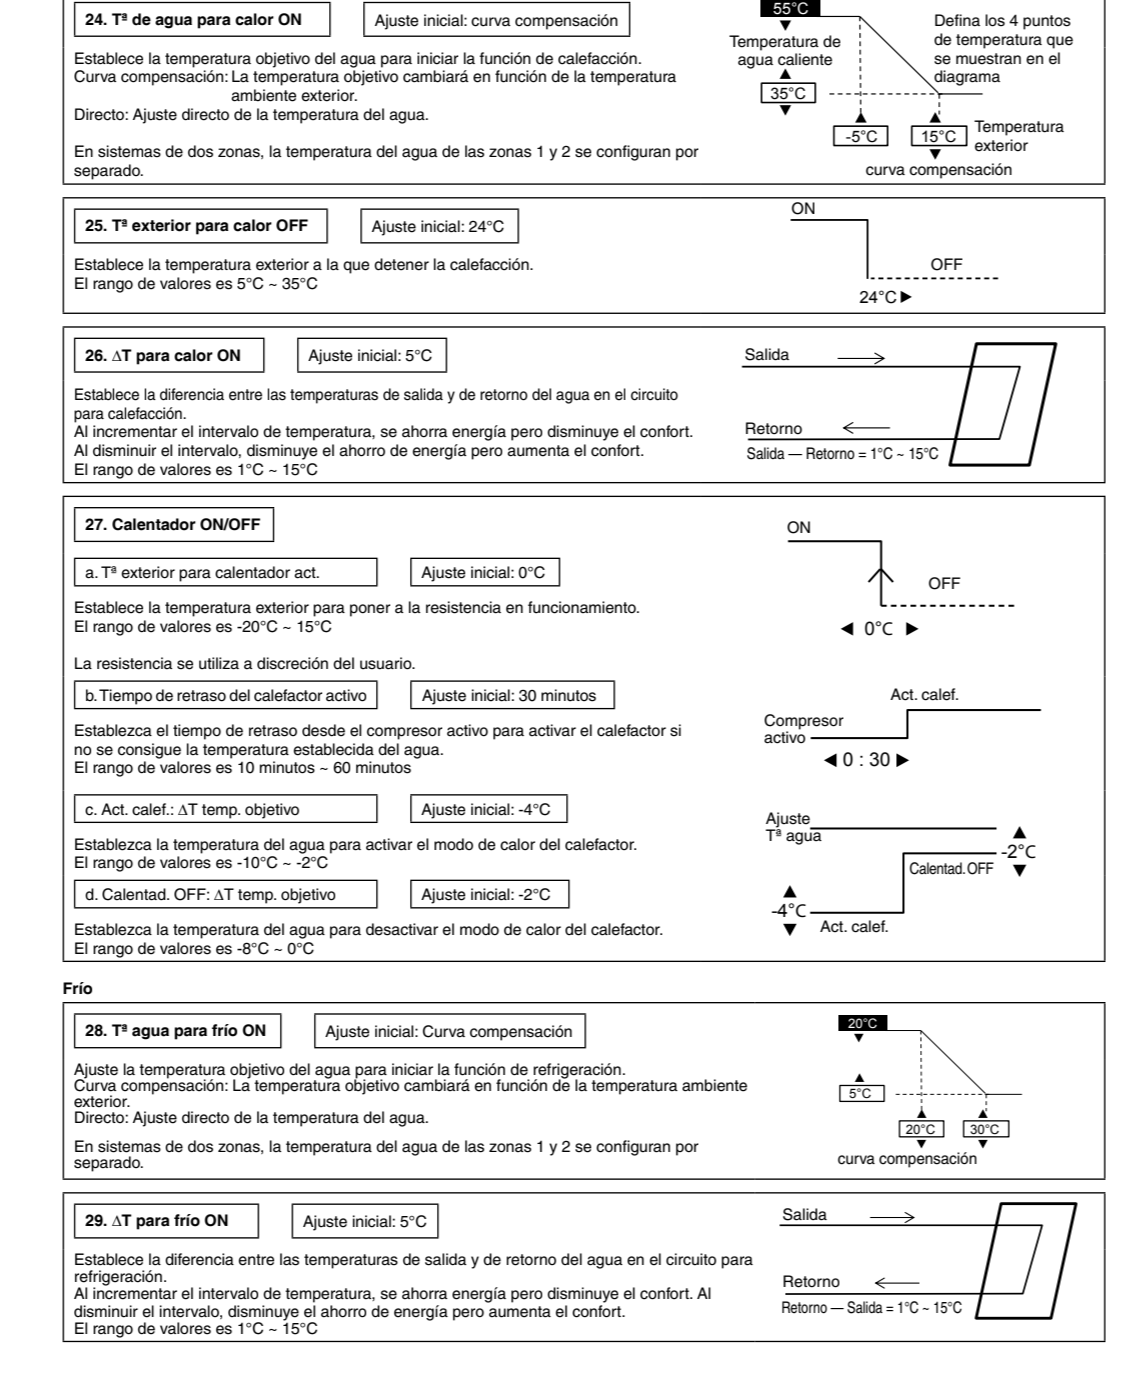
24. Tª de agua para calor ON

Ajuste inicial: curva compensación

Establece la temperatura objetivo del agua para iniciar la función de calefacción.
Curva compensación: La temperatura objetivo cambiará en función de la temperatura ambiente exterior.
Directo: Ajuste directo de la temperatura del agua.

En sistemas de dos zonas, la temperatura del agua de las zonas 1 y 2 se configuran por separado.

55°C
Temperatura de agua caliente
35°C
-5°C
15°C
Temperatura exterior
curva compensación
Defina los 4 puntos de temperatura que se muestran en el diagrama

25. Tª exterior para calor OFF

Ajuste inicial: 24°C

Establece la temperatura exterior a la que detener la calefacción.
El rango de valores es 5°C ~ 35°C

ON
OFF
24°C ▶

26. ΔT para calor ON

Ajuste inicial: 5°C

Establece la diferencia entre las temperaturas de salida y de retorno del agua en el circuito para calefacción.
Al incrementar el intervalo de temperatura, se ahorra energía pero disminuye el confort.
Al disminuir el intervalo, disminuye el ahorro de energía pero aumenta el confort.
El rango de valores es 1°C ~ 15°C

Salida
Retorno
Salida — Retorno = 1°C ~ 15°C

27. Calentador ON/OFF

a. Tª exterior para calentador act.

Ajuste inicial: 0°C

Establece la temperatura exterior para poner a la resistencia en funcionamiento.
El rango de valores es -20°C ~ 15°C

ON
OFF
◀ 0°C ▶

La resistencia se utiliza a discreción del usuario.

b. Tiempo de retraso del calefactor activo

Ajuste inicial: 30 minutos

Establezca el tiempo de retraso desde el compresor activo para activar el calefactor si no se consigue la temperatura establecida del agua.
El rango de valores es 10 minutos ~ 60 minutos

Act. calef.
Compresor activo
◀ 0 : 30 ▶

c. Act. calef.: ΔT temp. objetivo

Ajuste inicial: -4°C

Establezca la temperatura del agua para activar el modo de calor del calefactor.
El rango de valores es -10°C ~ -2°C

d. Calentad. OFF: ΔT temp. objetivo

Ajuste inicial: -2°C

Establezca la temperatura del agua para desactivar el modo de calor del calefactor.
El rango de valores es -8°C ~ 0°C

Ajuste
Tª agua
-2°C
Calentad.OFF
-4°C
Act. calef.

Frío

28. Tª agua para frío ON

Ajuste inicial: Curva compensación

Ajuste la temperatura objetivo del agua para iniciar la función de refrigeración.
Curva compensación: La temperatura objetivo cambiará en función de la temperatura ambiente exterior.
Directo: Ajuste directo de la temperatura del agua.

En sistemas de dos zonas, la temperatura del agua de las zonas 1 y 2 se configuran por separado.

20°C
5°C
20°C
30°C
curva compensación

29. ΔT para frío ON

Ajuste inicial: 5°C

Establece la diferencia entre las temperaturas de salida y de retorno del agua en el circuito para refrigeración.
Al incrementar el intervalo de temperatura, se ahorra energía pero disminuye el confort. Al disminuir el intervalo, disminuye el ahorro de energía pero aumenta el confort.
El rango de valores es 1°C ~ 15°C

Salida
Retorno
Retorno — Salida = 1°C ~ 15°C